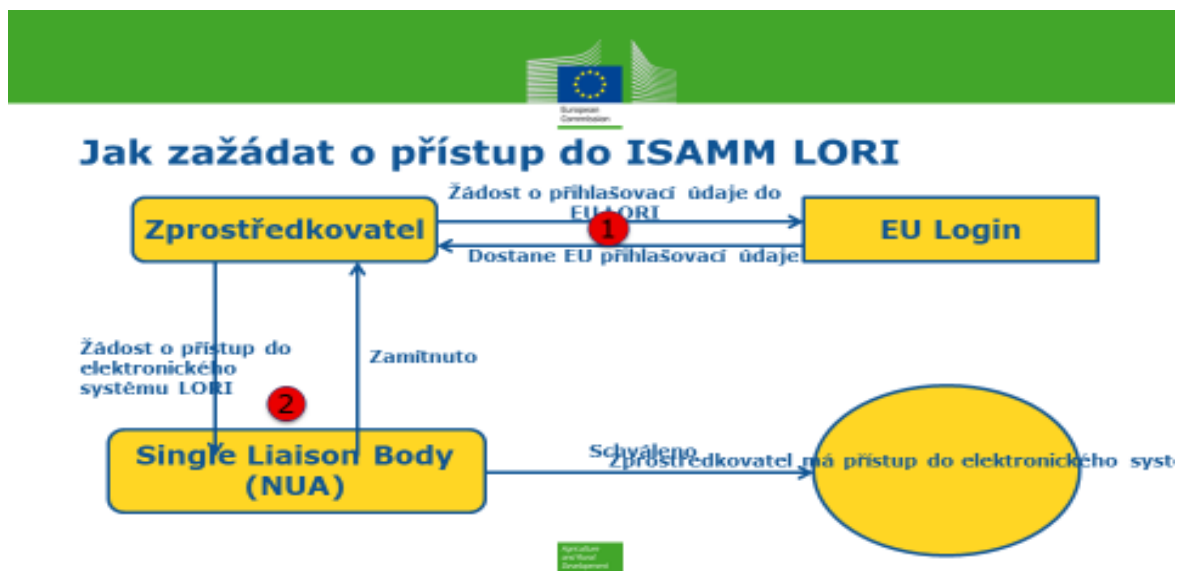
European Commission

Jak zažádat o přístup do ISAMM LORI

Žádost o přihlašovací údaje do EU LORI

Zprostředkovatel

1

EU Login

Dostane EU přihlašovací údaje

Žádost o přístup do elektronického systému LORI

Zamítnuto

2

Single Liaison Body (NUA)

Schváleno

Zprostředkovatel má přístup do elektronického syst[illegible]

Agriculture and Rural Development